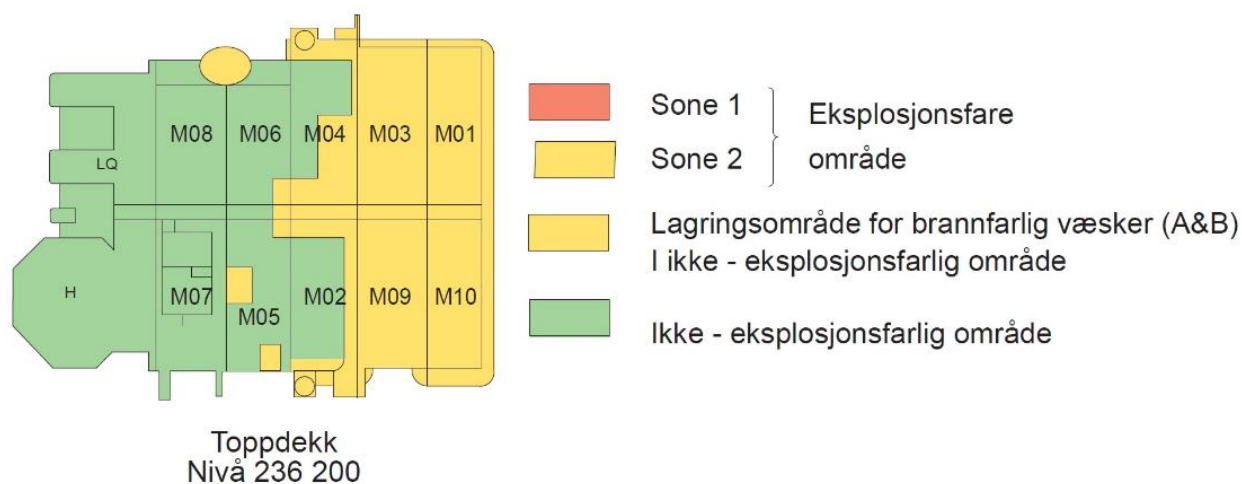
LQ

M08 M06 M04 M03 M01

H

M07

M05

M02 M09 M10

Toppdekk
Nivå 236 200

Sone 1
Sone 2

Eksplosjonsfare område

Lagringsområde for brannfarlig væsker (A&B)
I ikke - eksplosjonsfarlig område

Ikke - eksplosjonsfarlig område